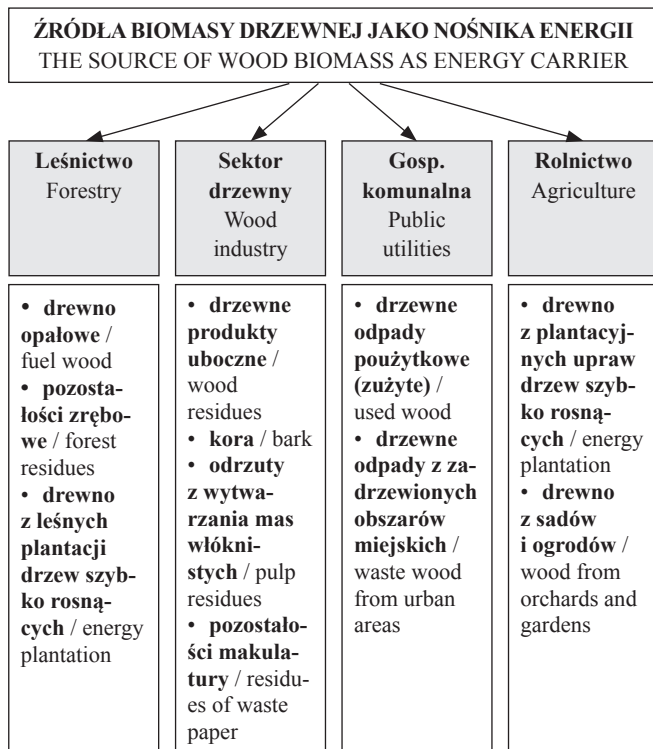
ŹRÓDŁA BIOMASY DRZEWNEJ JAKO NOŚNIKA ENERGII
THE SOURCE OF WOOD BIOMASS AS ENERGY CARRIER

Leśnictwo
Forestry

• drewno opałowe / fuel wood
• pozostałości zrębowe / forest residues
• drewno z leśnych plantacji drzew szybko rosnących / energy plantation

Sektor drzewny
Wood industry

• drzewne produkty uboczne / wood residues
• kora / bark
• odrzuty z wytwarzania mas włóknistych / pulp residues
• pozostałości makulatury / residues of waste paper

Gosp. komunalna
Public utilities

• drzewne odpady poużytkowe (zużyte) / used wood
• drzewne odpady z zadrzewionych obszarów miejskich / waste wood from urban areas

Rolnictwo
Agriculture

• drewno z plantacyjnych upraw drzew szybko rosnących / energy plantation
• drewno z sadów i ogrodów / wood from orchards and gardens